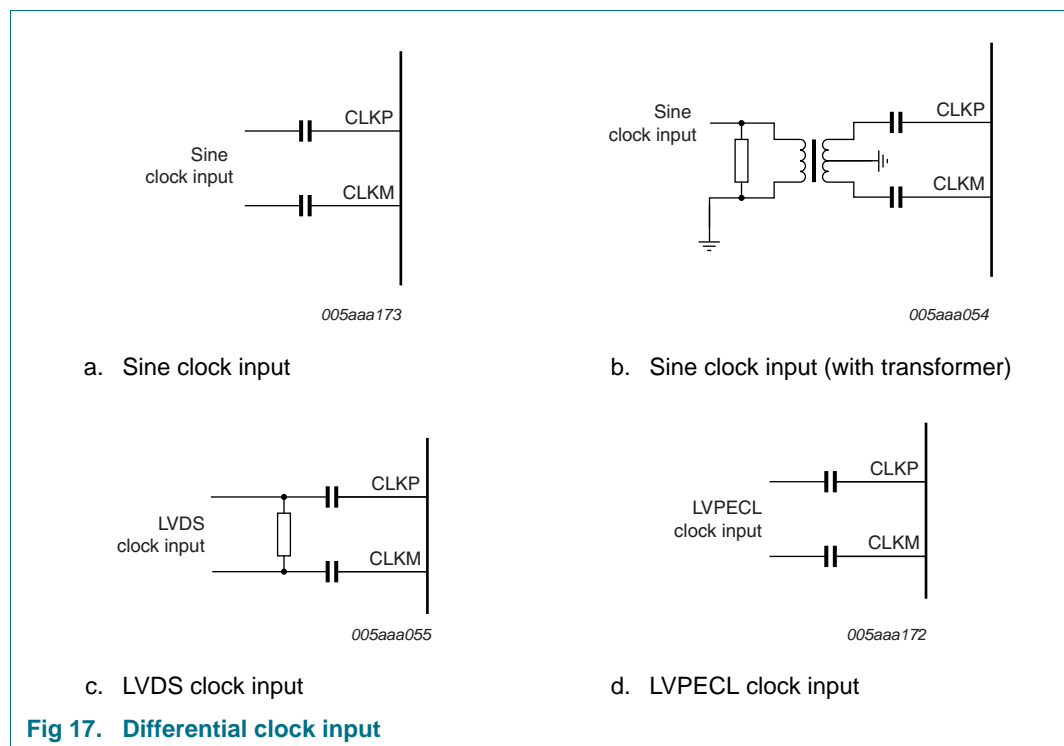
CLKP

Sine
clock input

CLKM

005aaa173

a. Sine clock input

Sine
clock input

CLKP

CLKM

005aaa054

b. Sine clock input (with transformer)

CLKP

LVDS
clock input

CLKM

005aaa055

c. LVDS clock input

CLKP

LVPECL
clock input

CLKM

005aaa172

d. LVPECL clock input

Fig 17. Differential clock input